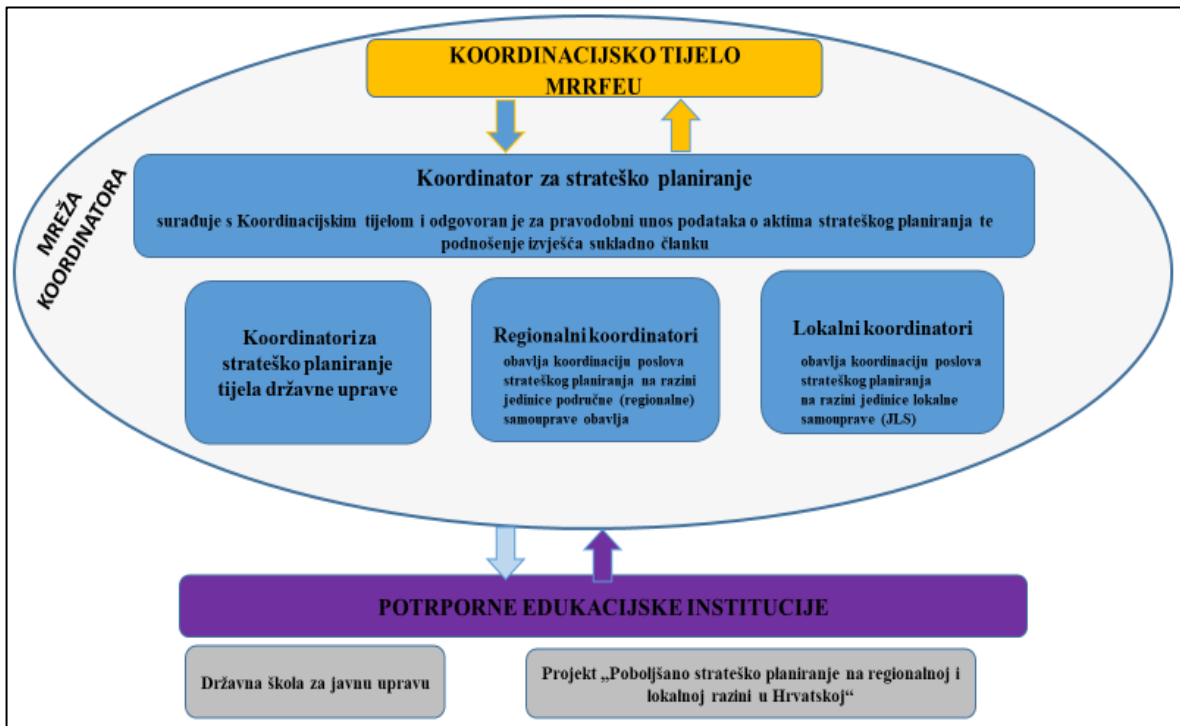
KOORDINACIJSKO TIJELO MRRFEU

MREŽA KOORDINATORA

Koordinator za strateško planiranje

surađuje s Koordinacijskim tijelom i odgovoran je za pravodobni unos podataka o aktima strateškog planiranja te podnošenje izvješća sukladno članku

Koordinatori za strateško planiranje tijela državne uprave

Regionalni koordinatori

obavlja koordinaciju poslova strateškog planiranja na razini jedinice područne (regionalne) samouprave obavlja

Lokalni koordinatori

obavlja koordinaciju poslova strateškog planiranja na razini jedinice lokalne samouprave (JLS)

POTRPORNE EDUKACIJSKE INSTITUCIJE

Državna škola za javnu upravu

Projekt „Poboljšano strateško planiranje na regionalnoj i lokalnoj razini u Hrvatskoj“